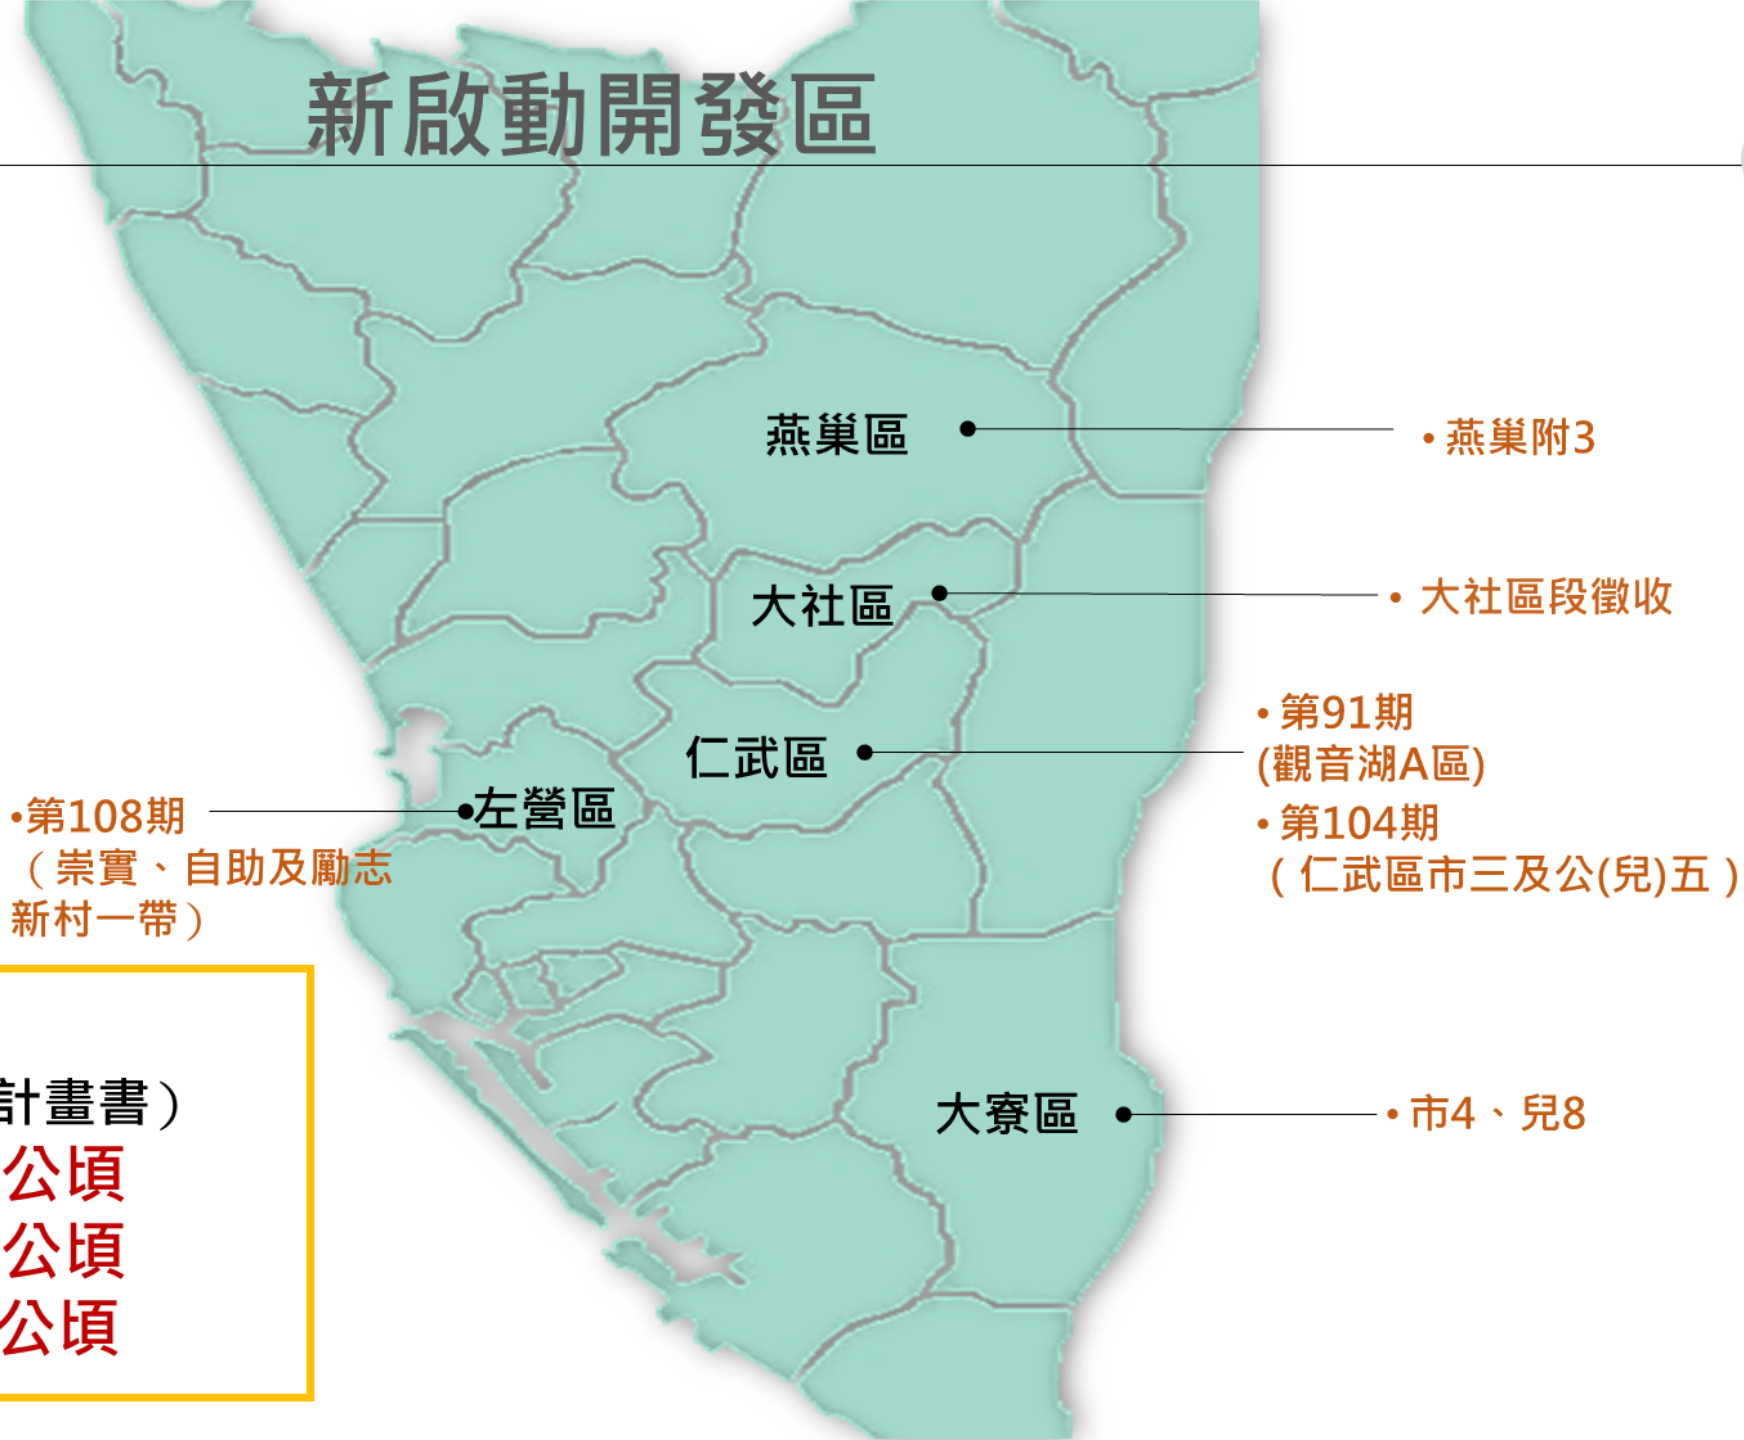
新啟動開發區

燕巢區

• 燕巢附3

大社區

• 大社區段徵收

• 第91期 (觀音湖A區)

仁武區

• 第104期 （仁武區市三及公(兒)五）

•第108期 （崇實、自助及勵志新村一帶）

•左營區

大寮區

• 市4、兒8

計畫書）
公頃
公頃
公頃